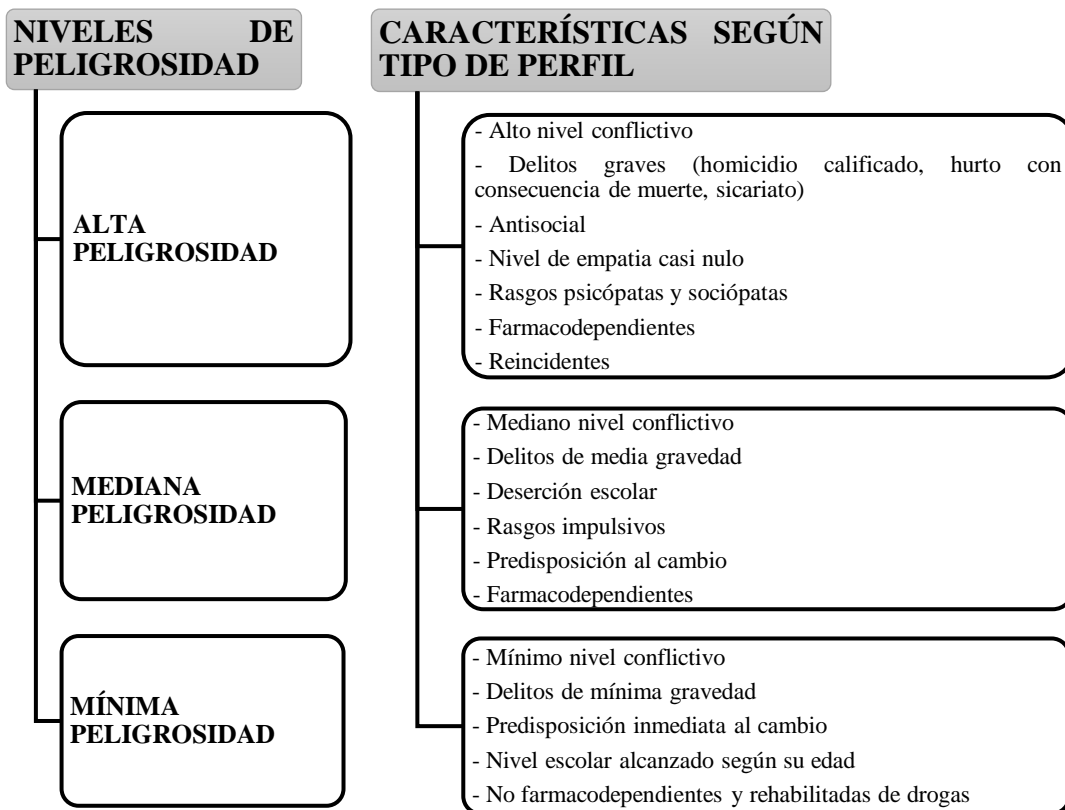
NIVELES DE PELIGROSIDAD

ALTA PELIGROSIDAD

MEDIANA PELIGROSIDAD

MÍNIMA PELIGROSIDAD

CARACTERÍSTICAS SEGÚN TIPO DE PERFIL

- Alto nivel conflictivo
- Delitos graves (homicidio calificado, hurto con consecuencia de muerte, sicariato)
- Antisocial
- Nivel de empatia casi nulo
- Rasgos psicópatas y sociópatas
- Farmacodependientes
- Reincidentes

- Mediano nivel conflictivo
- Delitos de media gravedad
- Deserción escolar
- Rasgos impulsivos
- Predisposición al cambio
- Farmacodependientes

- Mínimo nivel conflictivo
- Delitos de mínima gravedad
- Predisposición inmediata al cambio
- Nivel escolar alcanzado según su edad
- No farmacodependientes y rehabilitadas de drogas